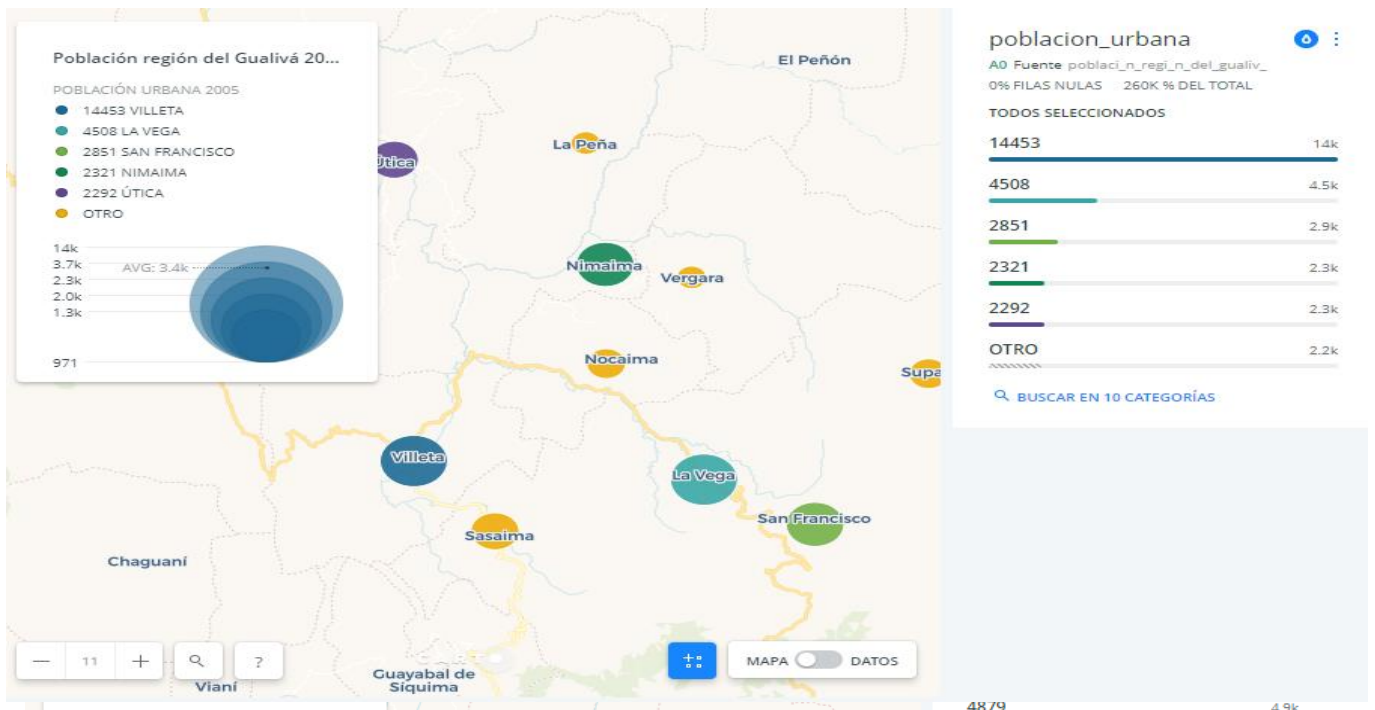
Población región del Gualivá 20...

POBLACIÓN URBANA 2005

14453 VILLETA
4508 LA VEGA
2851 SAN FRANCISCO
2321 NIMAIMA
2292 ÚTICA
OTRO

14k
3.7k
2.3k
2.0k
1.3k
971
AVG: 3.4k

El Peñón
La Peña
Útica
Nimaima
Vergara
Nocaima
Supa
Villeta
La Vega
San Francisco
Sasaima
Chaguaní
Guayabal de Síquima
Vianí

— 11 +

MAPA DATOS

poblacion_urbana
A0 Fuente poblaci_n_regi_n_del_gualiv_
0% FILAS NULAS 260K % DEL TOTAL
TODOS SELECCIONADOS

| | |
|---|---|
| 14453 | 14k |
| 4508 | 4.5k |
| 2851 | 2.9k |
| 2321 | 2.3k |
| 2292 | 2.3k |
| OTRO | 2.2k |

BUSCAR EN 10 CATEGORÍAS

4879 4.9k